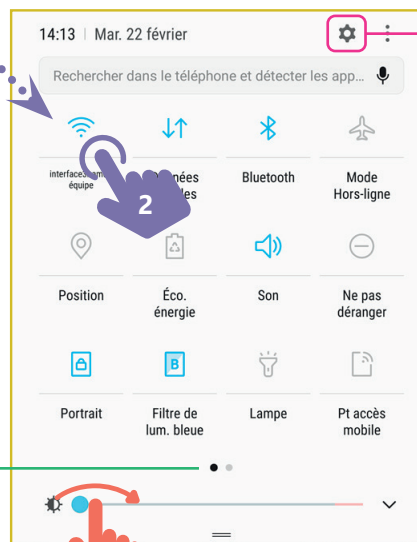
14:13 | Mar. 22 février

Rechercher dans le téléphone et détecter les app...

interfaces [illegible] équipe

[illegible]nées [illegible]les

2

Bluetooth

Mode Hors-ligne

Position

Éco. énergie

Son

Ne pas déranger

Portrait

B

Filtre de lum. bleue

Lampe

Pt accès mobile